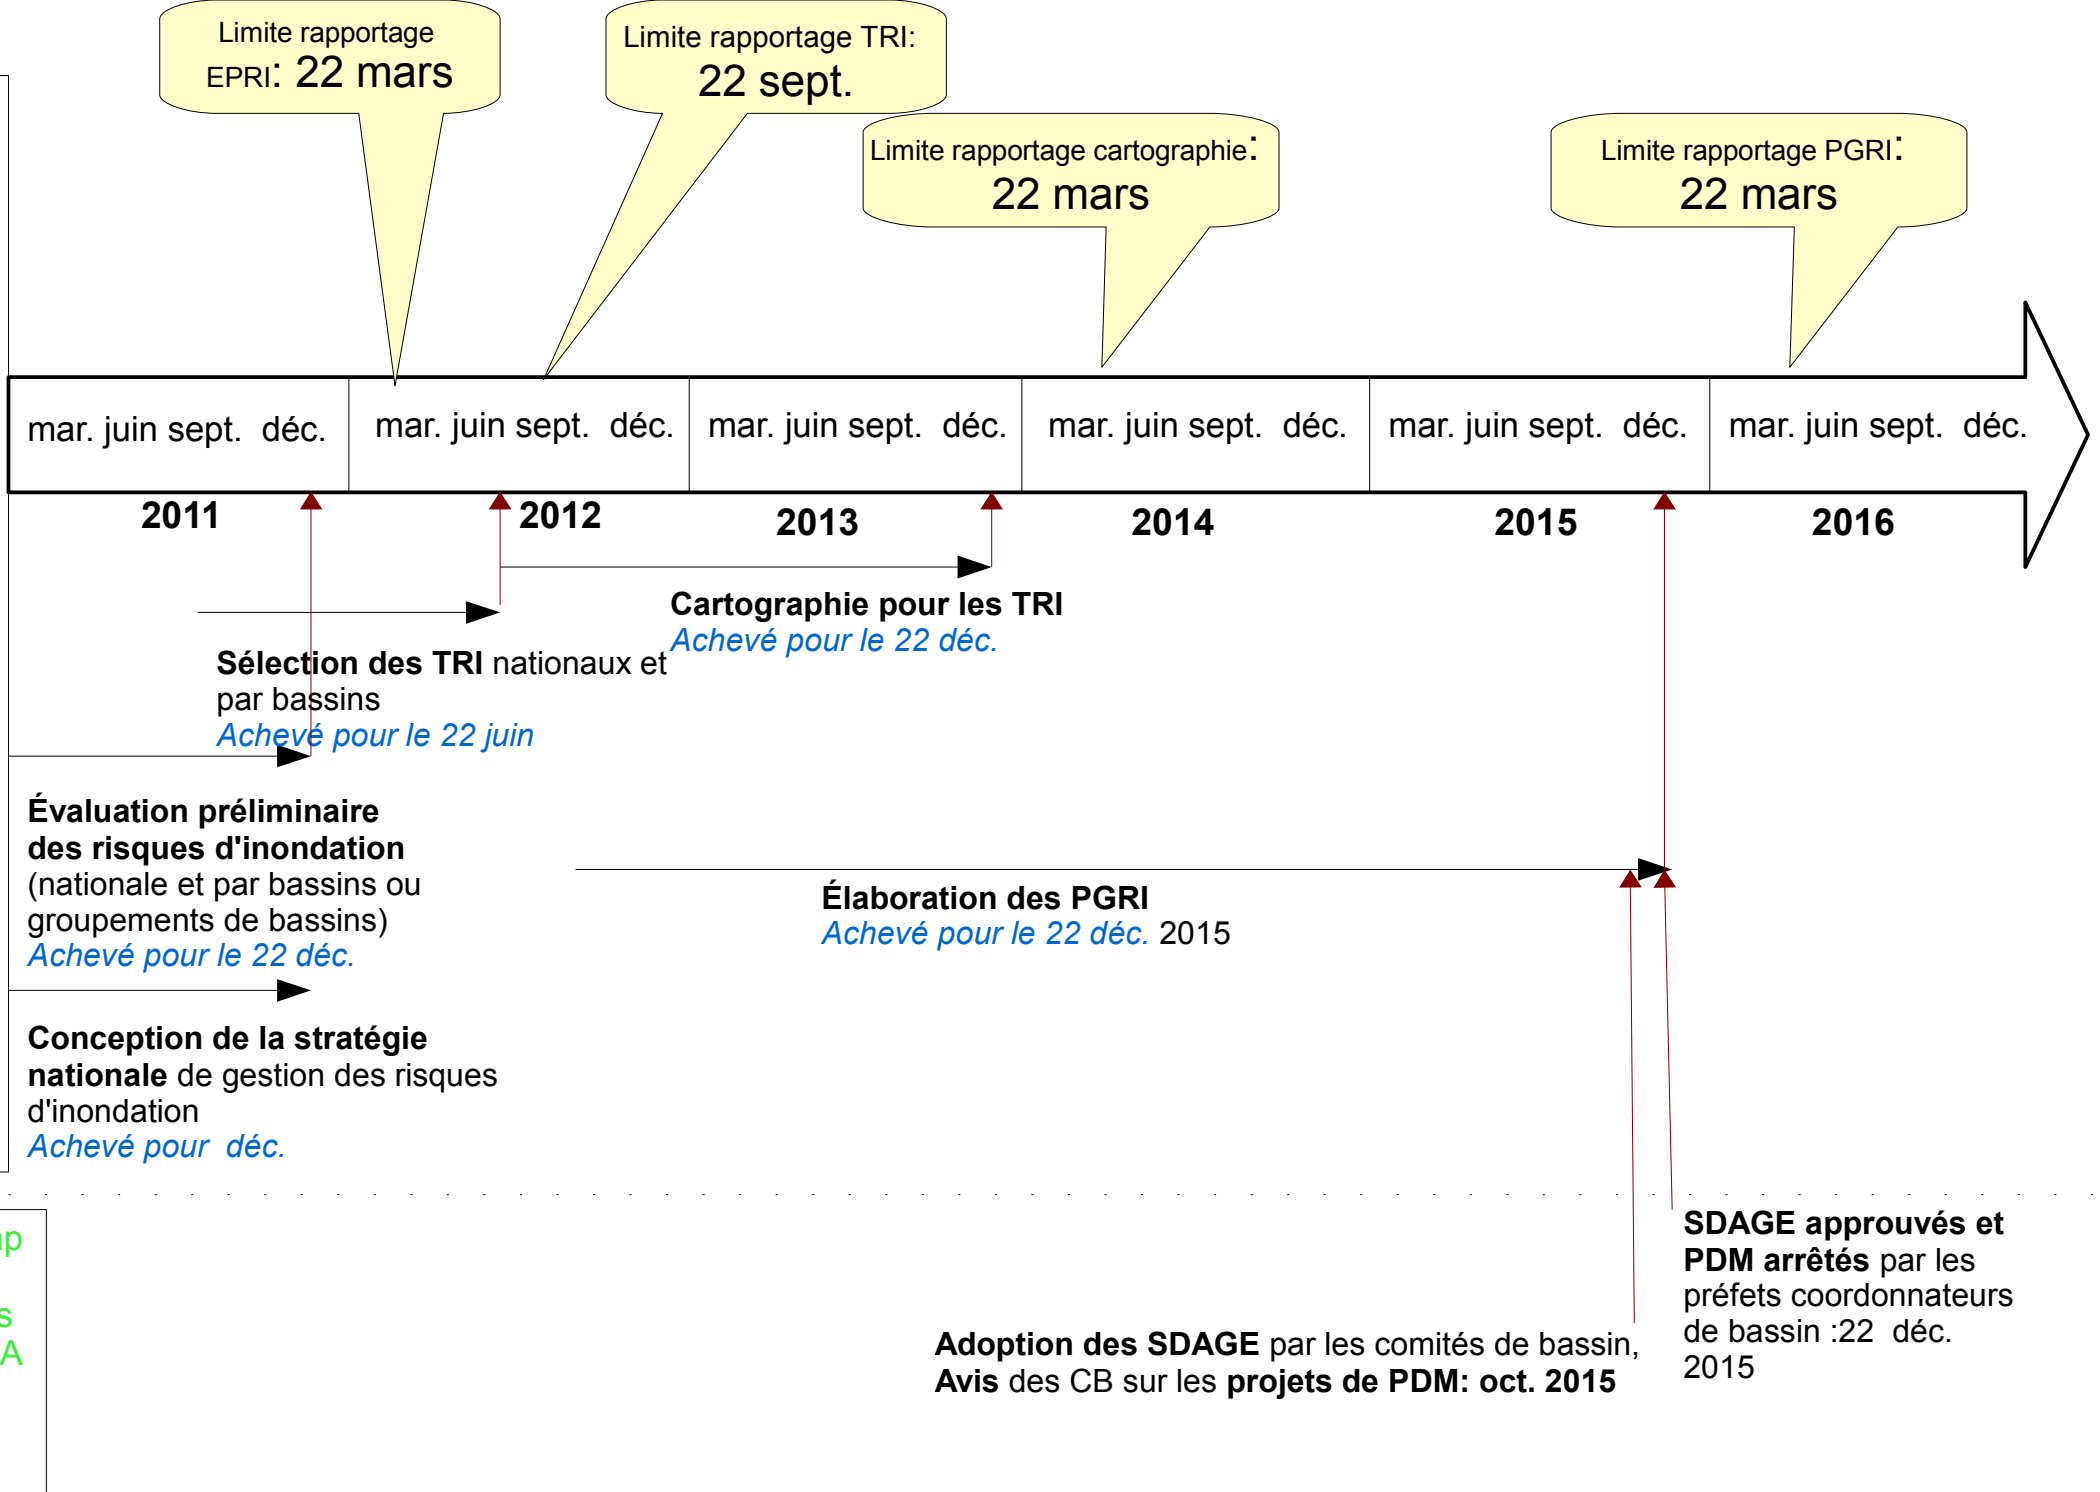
Limite rapportage EPRI: 22 mars

Limite rapportage TRI: 22 sept.

Limite rapportage cartographie: 22 mars

Limite rapportage PGRI: 22 mars

mar. juin sept. déc. mar. juin sept. déc. mar. juin sept. déc. mar. juin sept. déc. mar. juin sept. déc. mar. juin sept. déc.

2011 2012 2013 2014 2015 2016

Cartographie pour les TRI
Achevé pour le 22 déc.

Sélection des TRI nationaux et par bassins
Achevé pour le 22 juin

Évaluation préliminaire des risques d'inondation (nationale et par bassins ou groupements de bassins)
Achevé pour le 22 déc.

Élaboration des PGRI
Achevé pour le 22 déc. 2015

Conception de la stratégie nationale de gestion des risques d'inondation
Achevé pour déc.

ip
s
A

SDAGE approuvés et PDM arrêtés par les préfets coordonnateurs de bassin :22 déc. 2015

Adoption des SDAGE par les comités de bassin, Avis des CB sur les projets de PDM: oct. 2015